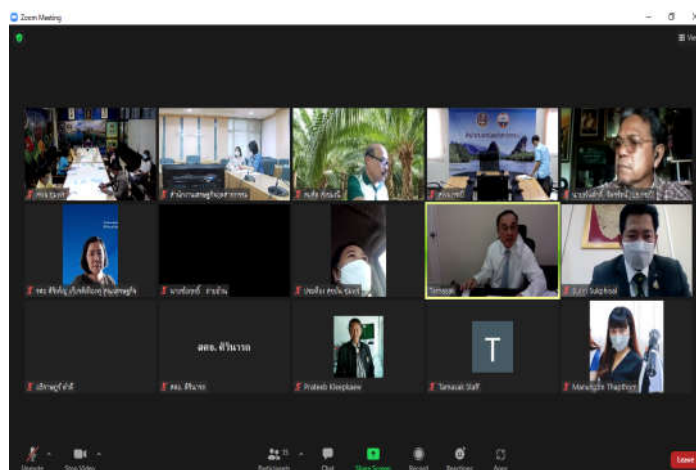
Zoom Meeting

สคอ. ศีวินาถ

T

Tamasak

Surin Sukpisal

Prateeb Kleeplaew

Tamasak Staff

Manatsanit Thapthong

สคอ. ศีวินาถ

Unmute

Start Video

Participants

Chat

Share Screen

Record

Reactions

Apps

Leave